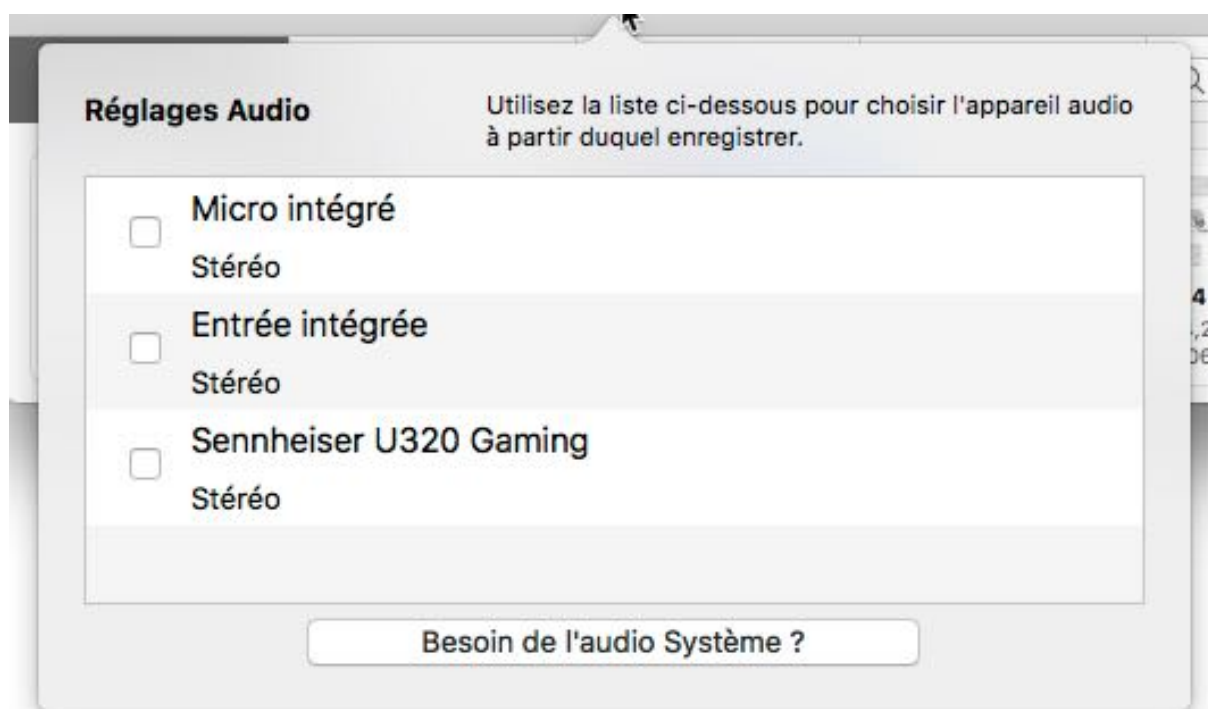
Réglages Audio

Utilisez la liste ci-dessous pour choisir l'appareil audio à partir duquel enregistrer.

Micro intégré
Stéréo

Entrée intégrée
Stéréo

Sennheiser U320 Gaming
Stéréo

Besoin de l'audio Système ?